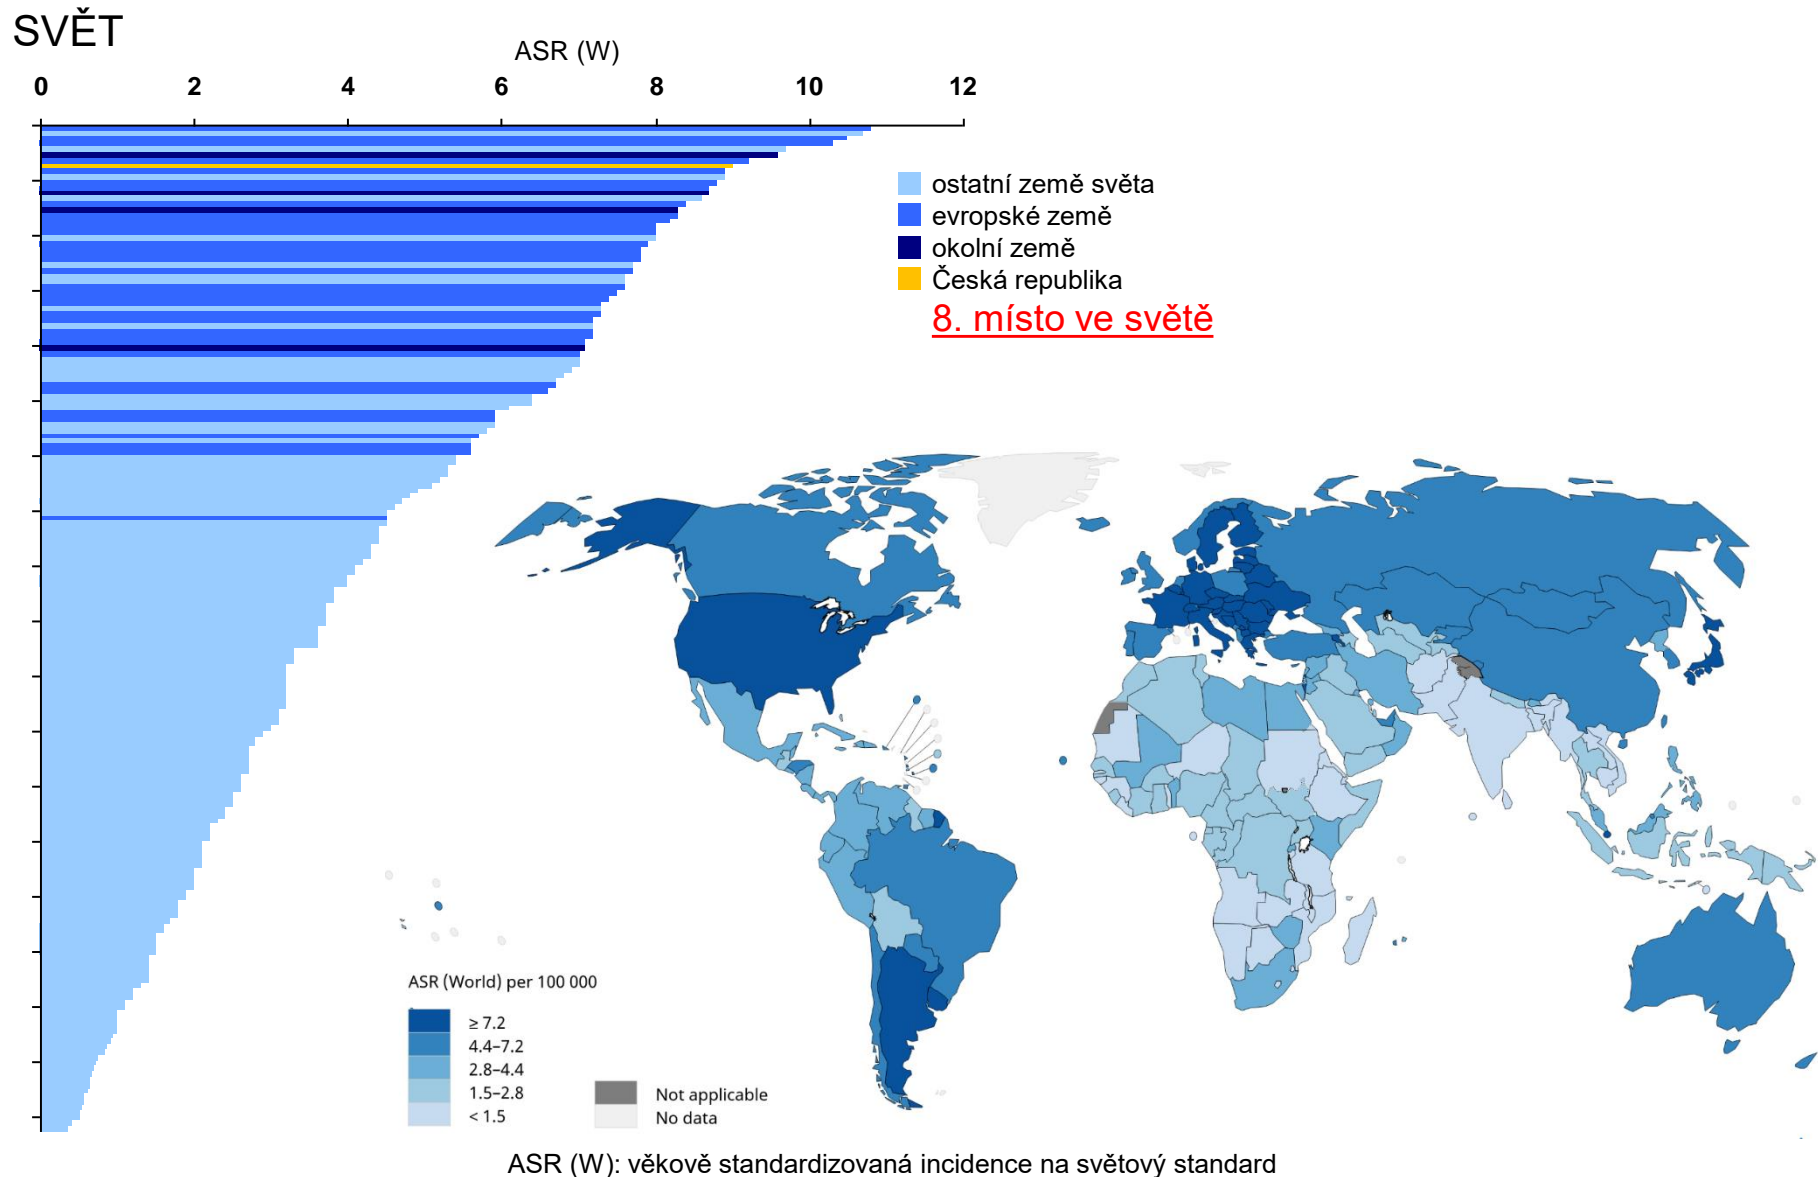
SVĚT

ASR (W)

0 2 4 6 8 10 12

ostatní země světa
evropské země
okolní země
Česká republika
8. místo ve světě

ASR (World) per 100 000
≥ 7.2
4.4–7.2
2.8–4.4
1.5–2.8
< 1.5
Not applicable
No data

ASR (W): věkově standardizovaná incidence na světový standard